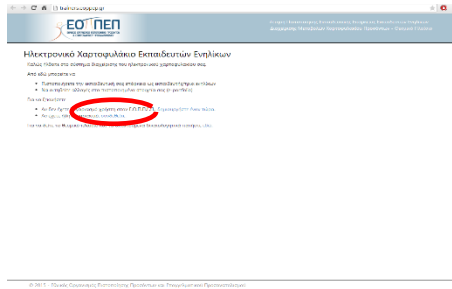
ΕΟΠΠΕΠ

Ηλεκτρονικό Χαρτοφυλάκιο Εκπαιδευτών Ενηλίκων

Καλώς ήλθατε στο σύστημα διαχείρισης του ηλεκτρονικού χαρτοφυλακίου σας.

Από εδώ μπορείτε να:

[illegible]

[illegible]

Για να εισέλθετε:

Αν δεν έχετε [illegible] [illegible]

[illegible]

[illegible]

© 2013 - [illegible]